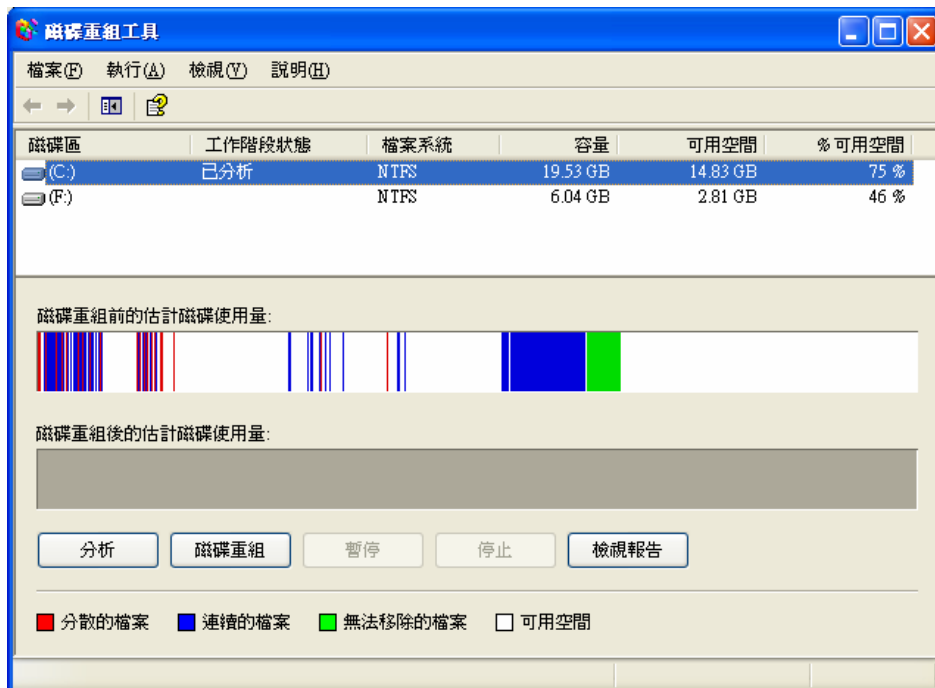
磁碟重組工具

檔案(F) 執行(A) 檢視(V) 說明(H)

| 磁碟區 | 工作階段狀態 | 檔案系統 | 容量 | 可用空間 | % 可用空間 |
|---|---|---|---|---|---|
| (C:) | 已分析 | NTFS | 19.53 GB | 14.83 GB | 75 % |
| (F:) | | NTFS | 6.04 GB | 2.81 GB | 46 % |

磁碟重組前的估計磁碟使用量:

磁碟重組後的估計磁碟使用量:

分析 磁碟重組 暫停 停止 檢視報告

分散的檔案 連續的檔案 無法移除的檔案 可用空間